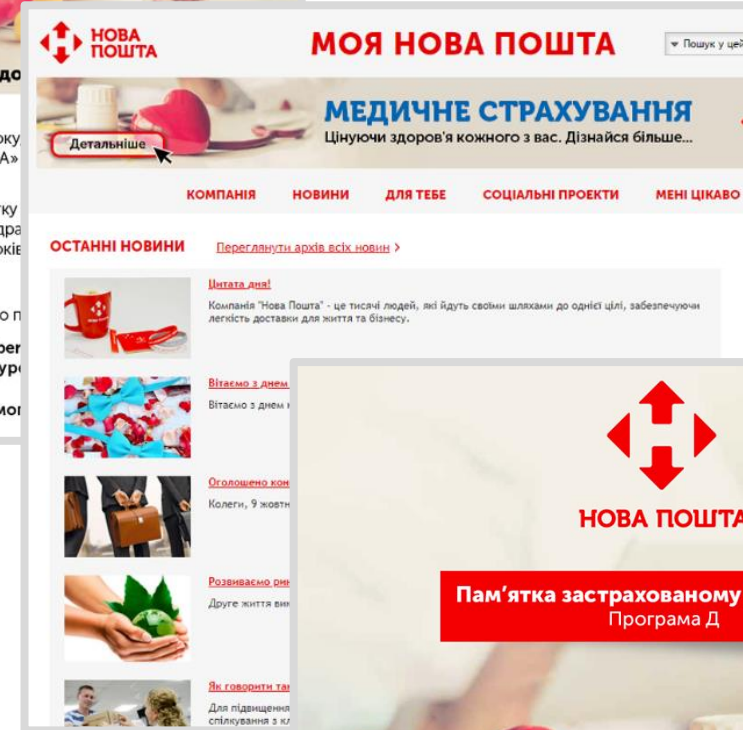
до

оку
А»

ку
дра
ків

о п

per
ур

мо

НОВА ПОШТА

МОЯ НОВА ПОШТА

Пошук у цей

МЕДИЧНЕ СТРАХУВАННЯ
Цінуючи здоров'я кожного з вас. Дізнайся більше...

Детальніше

КОМПАНІЯ НОВИНИ ДЛЯ ТЕБЕ СОЦІАЛЬНІ ПРОЕКТИ МЕНІ ЦІКАВО

ОСТАННІ НОВИНИ

Переглянути архів всіх новин >

Цитата дня!
Компанія "Нова Пошта" - це тисячі людей, які йдуть своїми шляхами до однієї цілі, забезпечуючи легкість доставки для життя та бізнесу.

Вітаємо з днем
Вітаємо з днем

Оголошено кон
Колеги, 9 жовтн

Розвиваємо ри
Друге життя ви

Як говорити та
Для підвищення
спілкування з кл

НОВА ПОШТА

Пам'ятка застрахованому
Програма Д